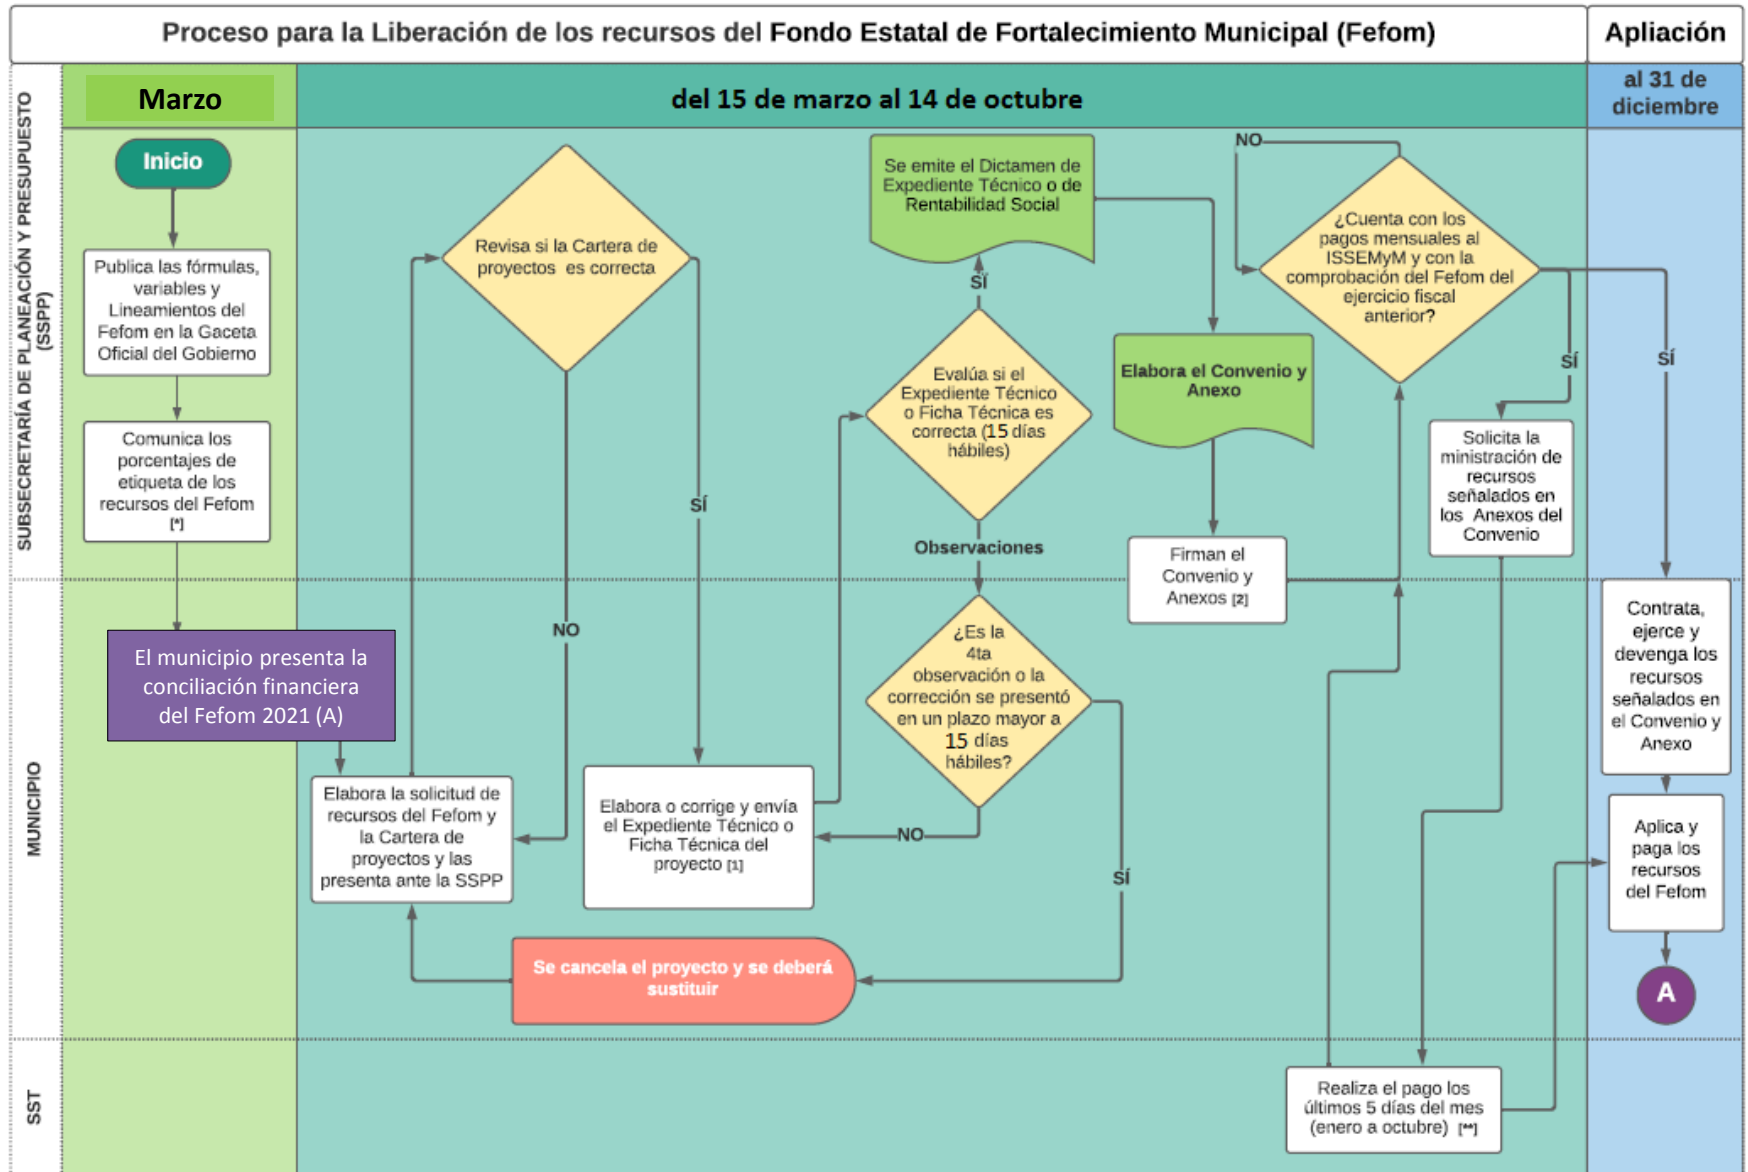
Proceso para la Liberación de los recursos del Fondo Estatal de Fortalecimiento Municipal (Fefom)

Apliación

SUBSECRETARÍA DE PLANEACIÓN Y PRESUPUESTO (SSPP)

MUNICIPIO

SST

Marzo

del 15 de marzo al 14 de octubre

al 31 de diciembre

Inicio

Publica las fórmulas, variables y Lineamientos del Fefom en la Gaceta Oficial del Gobierno

Comunica los porcentajes de etiqueta de los recursos del Fefom [*]

El municipio presenta la conciliación financiera del Fefom 2021 (A)

Elabora la solicitud de recursos del Fefom y la Cartera de proyectos y las presenta ante la SSPP

Revisa si la Cartera de proyectos es correcta

NO

SÍ

Elabora o corrige y envía el Expediente Técnico o Ficha Técnica del proyecto [1]

Se cancela el proyecto y se deberá sustituir

Se emite el Dictamen de Expediente Técnico o de Rentabilidad Social

SÍ

Evalúa si el Expediente Técnico o Ficha Técnica es correcta (15 días hábiles)

Observaciones

¿Es la 4ta observación o la corrección se presentó en un plazo mayor a 15 días hábiles?

NO

SÍ

Elabora el Convenio y Anexo

Firman el Convenio y Anexos [2]

NO

¿Cuenta con los pagos mensuales al ISSEMyM y con la comprobación del Fefom del ejercicio fiscal anterior?

SÍ

SÍ

Solicita la ministración de recursos señalados en los Anexos del Convenio

Contrata, ejerce y devenga los recursos señalados en el Convenio y Anexo

Aplica y paga los recursos del Fefom

A

Realiza el pago los últimos 5 días del mes (enero a octubre) [**]